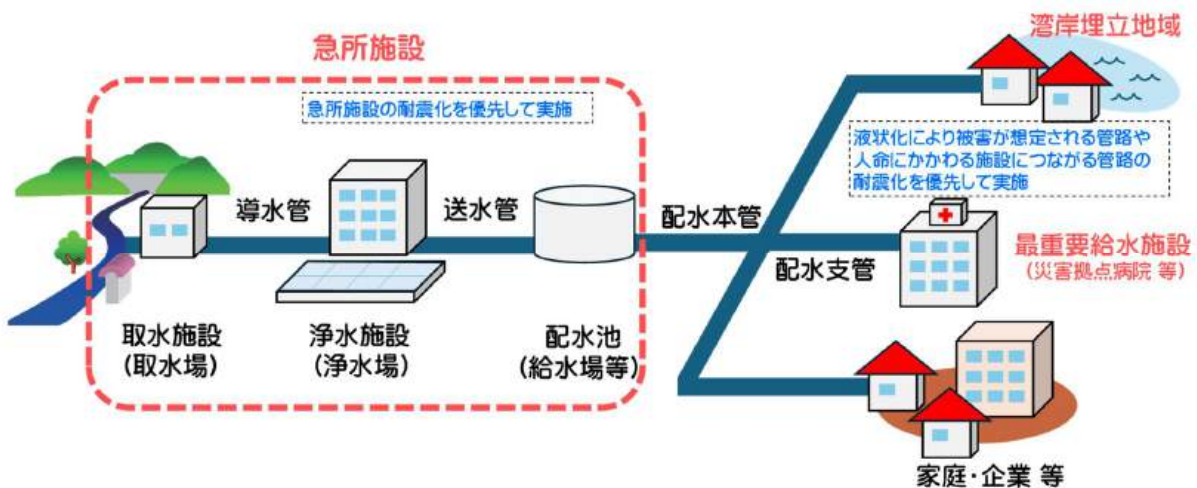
急所施設

急所施設の耐震化を優先して実施

湾岸埋立地域

液状化により被害が想定される管路や人命にかかわる施設につながる管路の耐震化を優先して実施

導水管

送水管

配水本管

配水支管

最重要給水施設
（災害拠点病院 等）

取水施設
（取水場）

浄水施設
（浄水場）

配水池
（給水場等）

家庭・企業 等